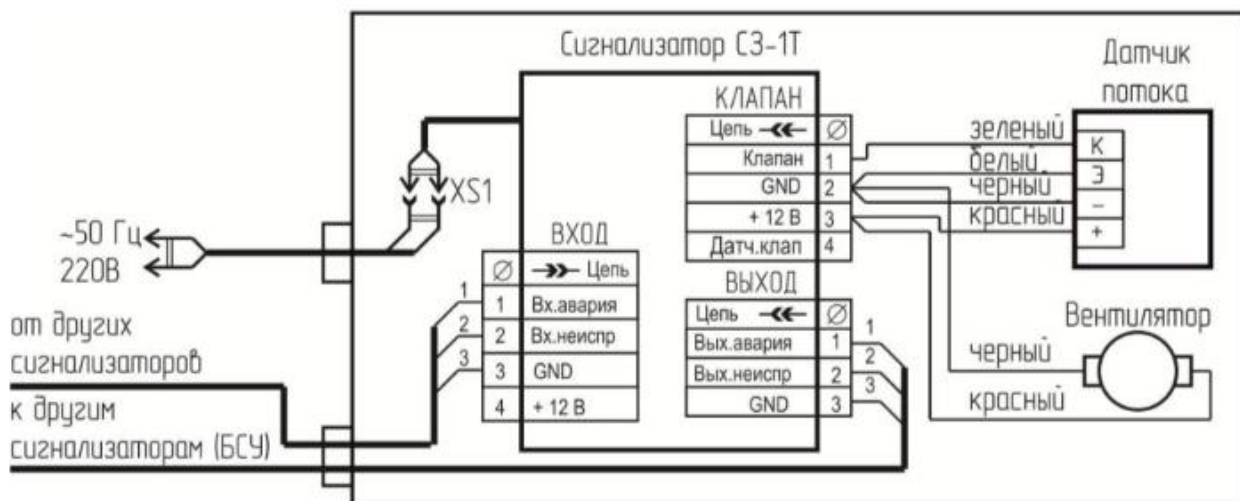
Сигнализатор СЗ-1Т

Датчик потока

КЛАПАН

| Цепь | Ø |
|---|---|
| Клапан | 1 |
| GND | 2 |
| + 12 В | 3 |
| Датч.клап | 4 |

зеленый
белый
черный
красный

К
Э
–
+

XS1

~50 Гц
220В

ВХОД

| Ø | Цепь |
|---|---|
| 1 | Вх.авария |
| 2 | Вх.неиспр |
| 3 | GND |
| 4 | + 12 В |

ВЫХОД

| Цепь | Ø |
|---|---|
| Вых.авария | 1 |
| Вых.неиспр | 2 |
| GND | 3 |

1
2
3

1
2
3

Вентилятор

черный
красный

от других сигнализаторов
к другим сигнализаторам (БСУ)